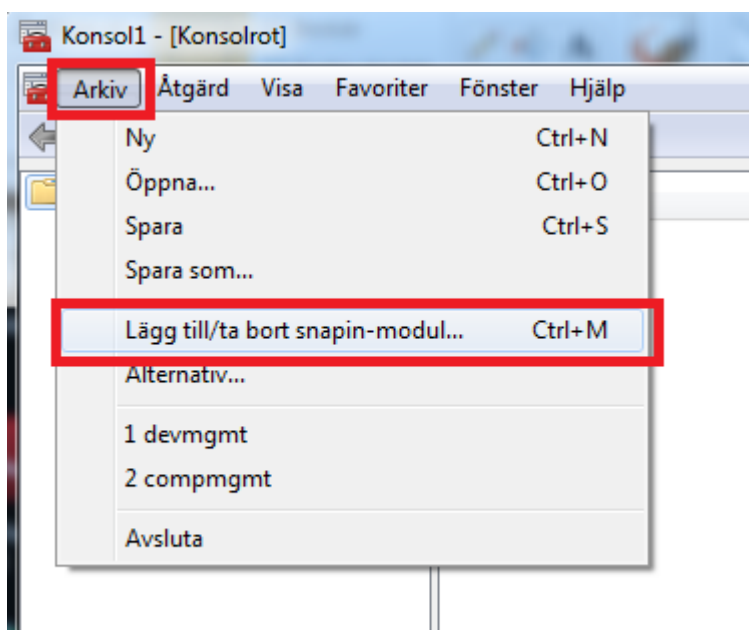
Konsol1 - [Konsolrot]

Arkiv Åtgärd Visa Favoriter Fönster Hjälp

Ny Ctrl+N
Öppna... Ctrl+O
Spara Ctrl+S
Spara som...

Lägg till/ta bort snapin-modul... Ctrl+M
Alternativ...

1 devmgmt
2 compmgmt

Avsluta